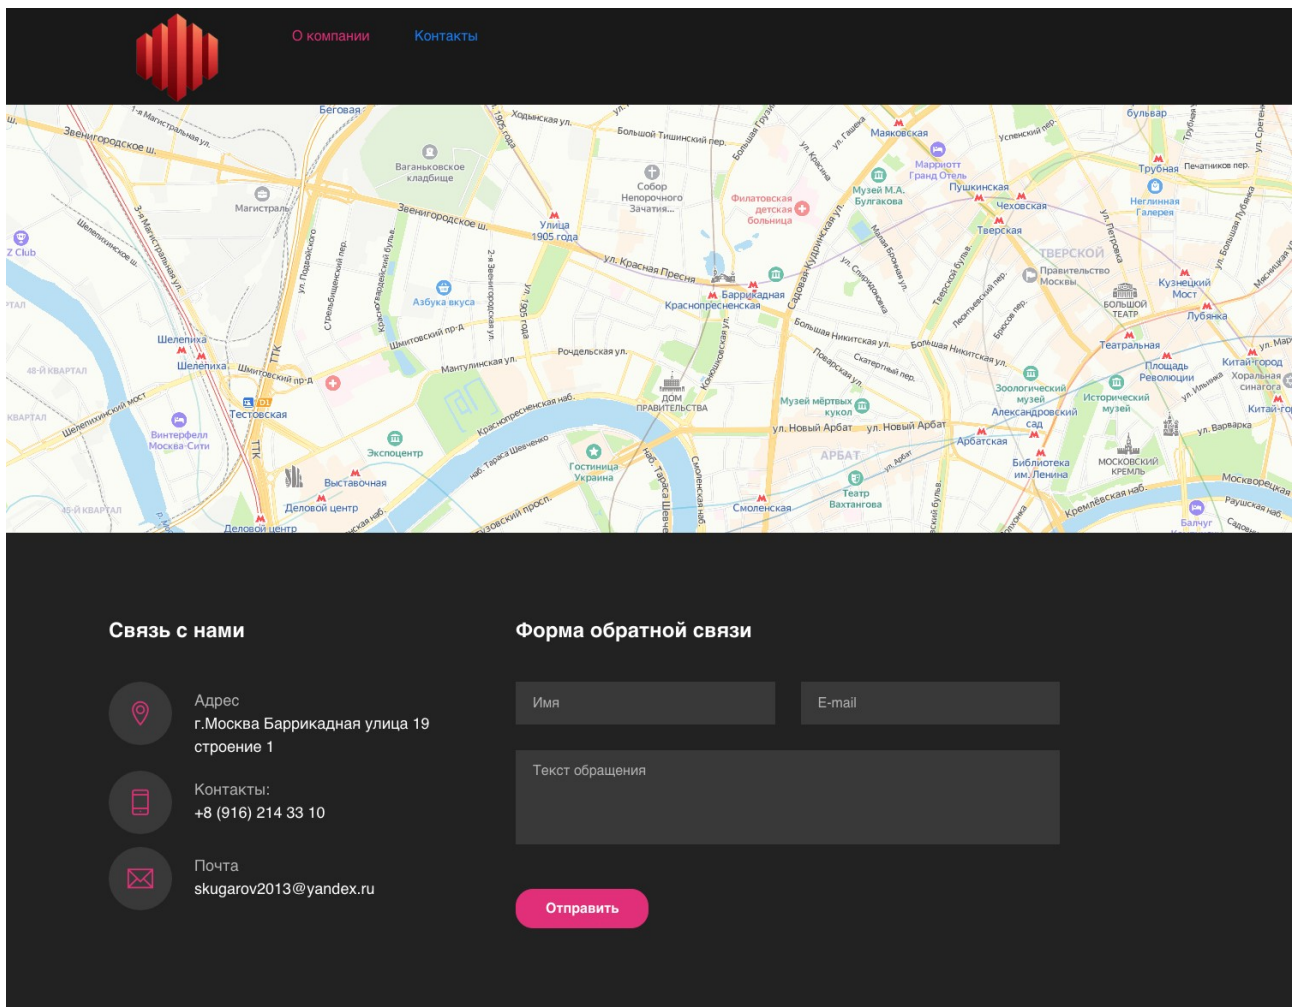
О компании Контакты

Беговая
Звенигородское ш.
Ваганьковское кладбище
Магистраль
Собор Непорочного Зачатия...
Большой Тишинский пер.
Улица 1905 года
ул. Красная Пресня
Баррикадная
Краснопресненская
Филатовская детская больница
Маяковская
Музей М.А. Булгакова
Маррiотт Гранд Отель
Пушкинская
Чеховская
Тверская
Трубная
Неглинная Галерея
ТВЕРСКОЙ
Правительство Москвы
Кузнецкий Мост
Лубянка
БОЛЬШОЙ ТЕАТР
Театральная
Площадь Революции
Китай-город
Азбука вкуса
Шмитовский пр-д
Мантулинская ул.
Рочдельская ул.
Шелепиха
Тестовская
Вintерфелл Москва-Сити
Экспоцентр
Выставочная
Деловой центр
Гостиница Украина
ДОМ ПРАВИТЕЛЬСТВА
Музей мёртвых кукол
ул. Новый Арбат
Арбатская
АРБАТ
Театр Вахтангова
Смоленская
Зоологический музей
Александровский сад
Исторический музей
Библиотека им. Ленина
МОСКОВСКИЙ КРЕМЛЬ
ул. Варварка
Кремлёвская наб.
Балчуг
ТТК

Связь с нами

Адрес
г.Москва Баррикадная улица 19 строение 1

Контакты:
+8 (916) 214 33 10

Почта
skugarov2013@yandex.ru

Форма обратной связи

Имя
E-mail
Текст обращения

Отправить